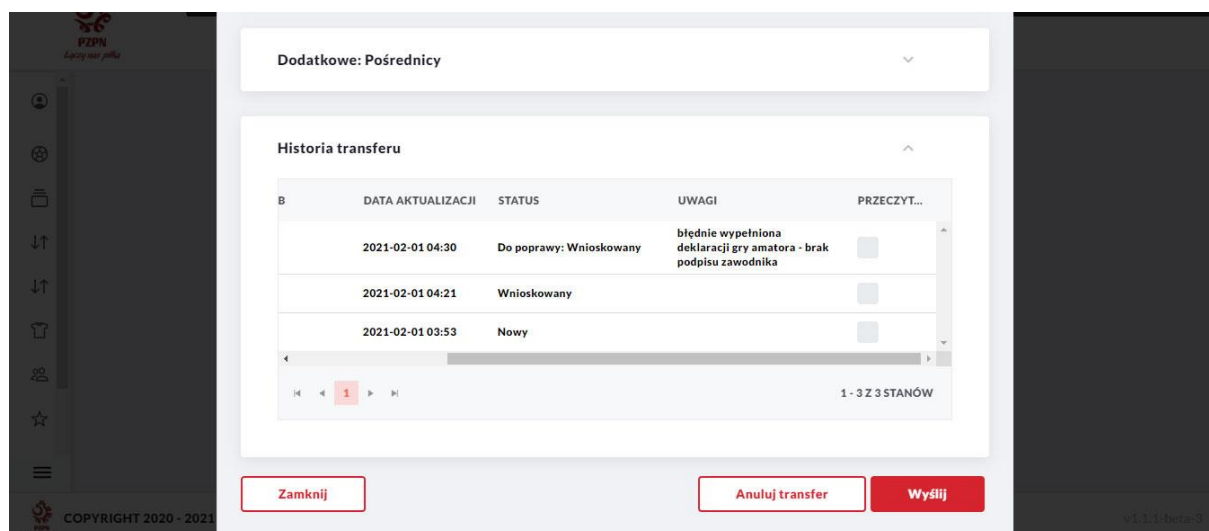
PZPN
Łączy nas piłka

Dodatkowe: Pośrednicy

Historia transferu

| B | DATA AKTUALIZACJI | STATUS | UWAGI | PRZECZYT... |
|---|---|---|---|---|
| | 2021-02-01 04:30 | Do poprawy: Wnioskowany | błędnie wypełniona deklaracji gry amatora - brak podpisu zawodnika | |
| | 2021-02-01 04:21 | Wnioskowany | | |
| | 2021-02-01 03:53 | Nowy | | |

1

1 - 3 Z 3 STANÓW

Zamknij

Anuluj transfer

Wyślij

COPYRIGHT 2020 - 2021

v1.1.1-beta-3